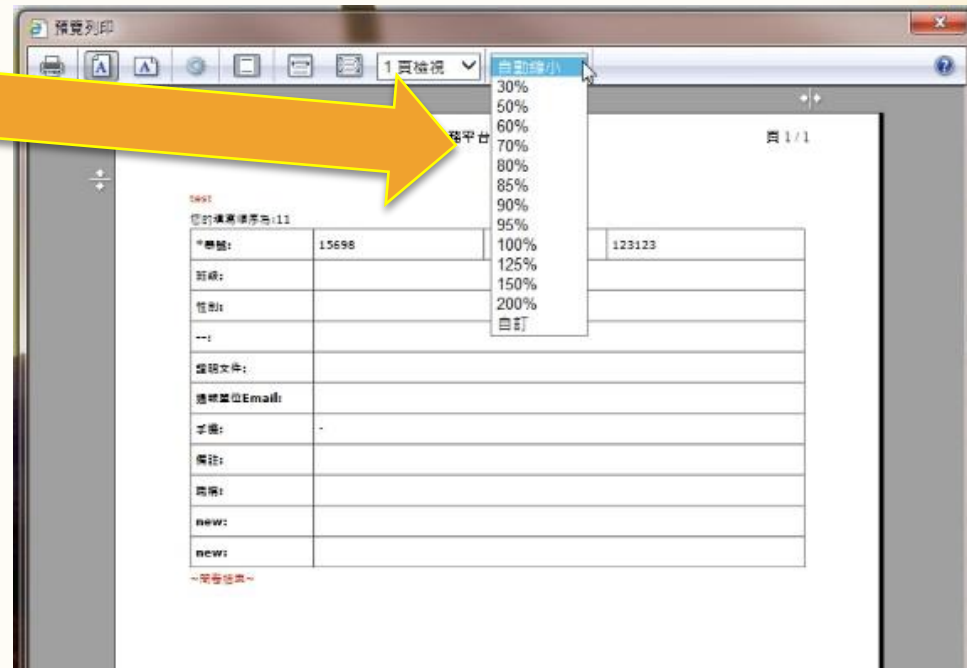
預覽列印

1 頁檢視

自動縮小
30%
50%
60%
70%
80%
85%
90%
95%
100%
125%
150%
200%
自訂

報平台

頁 1 / 1

test
您的填寫順序為:11

| *學號: | 15698 | | 123123 |
|---|---|---|---|
| 班級: | | | |
| 性別: | | | |
| --: | | | |
| 證明文件: | | | |
| 通報單位Email: | | | |
| 手機: | - | | |
| 備註: | | | |
| 職稱: | | | |
| new: | | | |
| new: | | | |

~問卷結束~